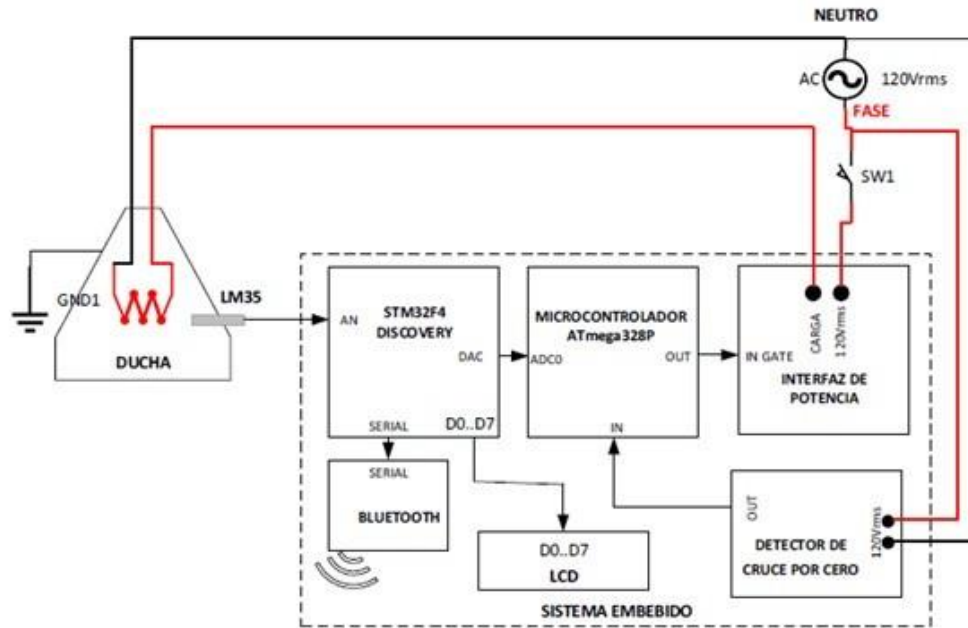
NEUTRO
AC
120Vrms
FASE
SW1
GND1
LM35
DUCHA
AN
STM32F4 DISCOVERY
DAC
SERIAL
D0..D7
MICROCONTROLADOR ATmega328P
ADC0
OUT
IN
IN GATE
CARGA
120Vrms
INTERFAZ DE POTENCIA
SERIAL
BLUETOOTH
D0..D7
LCD
OUT
120Vrms
DETECTOR DE CRUCE POR CERO
SISTEMA EMBEBIDO